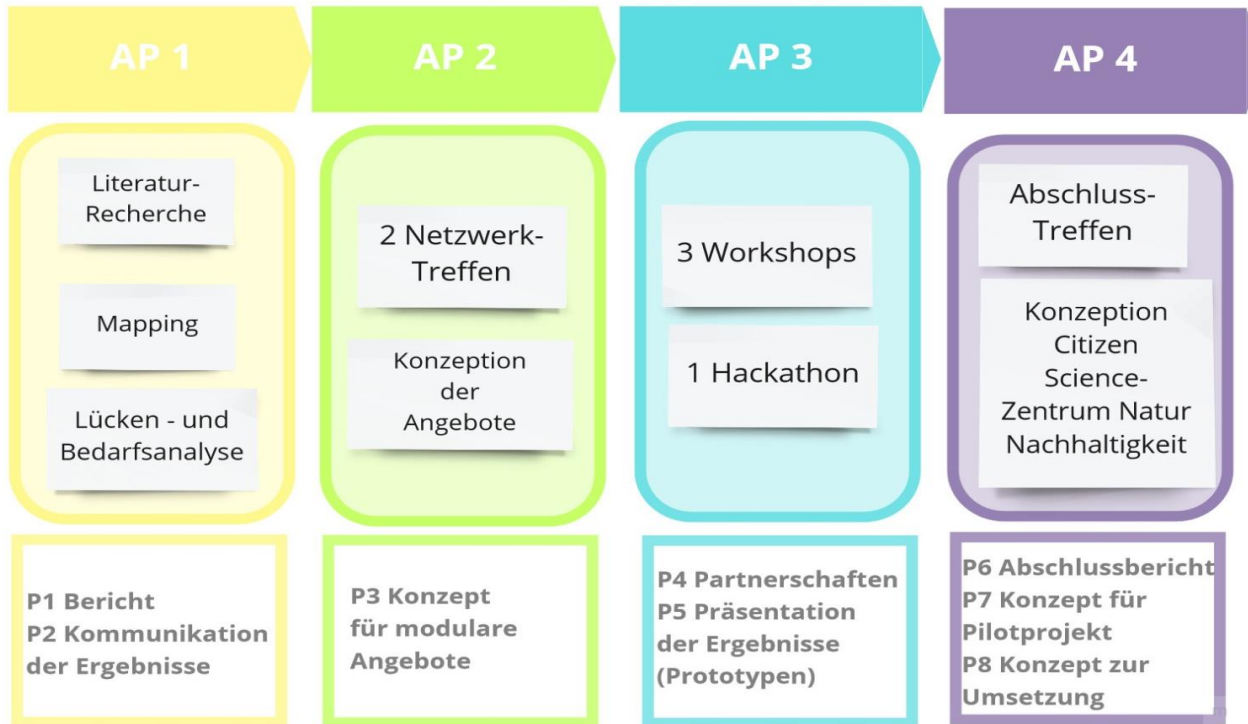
AP 1

Literatur-Recherche

Mapping

Lücken - und Bedarfsanalyse

P1 Bericht
P2 Kommunikation der Ergebnisse

AP 2

2 Netzwerk-Treffen

Konzeption der Angebote

P3 Konzept für modulare Angebote

AP 3

3 Workshops

1 Hackathon

P4 Partnerschaften
P5 Präsentation der Ergebnisse (Prototypen)

AP 4

Abschluss-Treffen

Konzeption Citizen Science-Zentrum Natur Nachhaltigkeit

P6 Abschlussbericht
P7 Konzept für Pilotprojekt
P8 Konzept zur Umsetzung